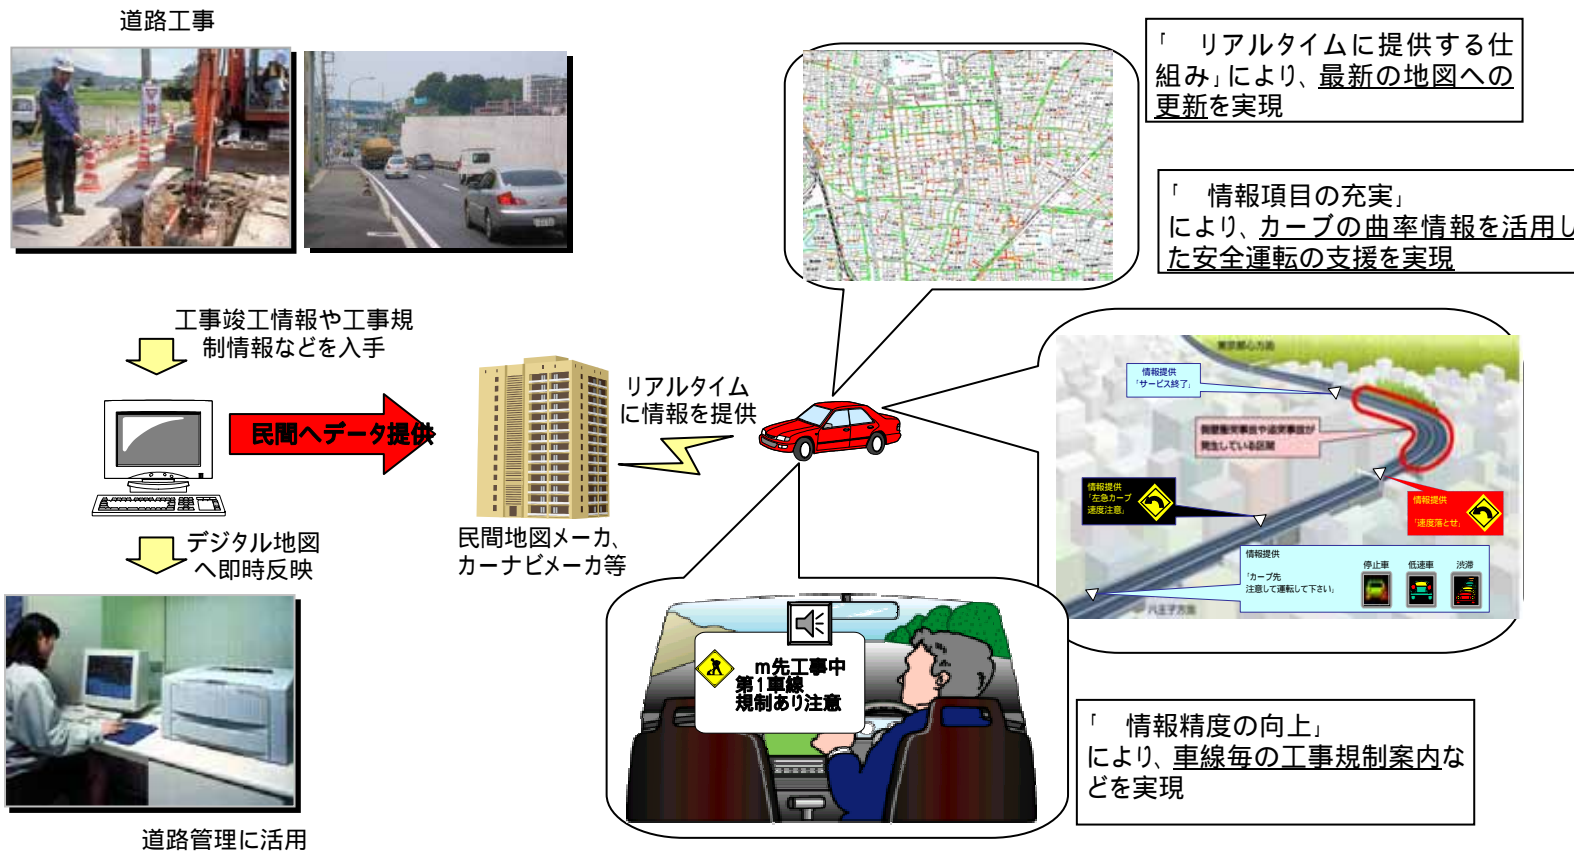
道路工事

「 リアルタイムに提供する仕組み」により、最新の地図への更新を実現

「 情報項目の充実」
により、カーブの曲率情報を活用した安全運転の支援を実現

工事竣工情報や工事規制情報などを入手

民間へデータ提供

リアルタイムに情報を提供

東京都心方面

情報提供
「サービス終了」

別速度超過事故や追突事故が発生している区間

情報提供
「左急カーブ速度注意」

情報提供
「速度落とせ」

情報提供
「カーブ先注意して運転して下さい」

停止車 低速車 渋滞

八王子方面

デジタル地図へ即時反映

民間地図メーカ、カーナビメーカ等

m先工事中
第1車線
規制あり注意

「 情報精度の向上」
により、車線毎の工事規制案内などを実現

道路管理に活用